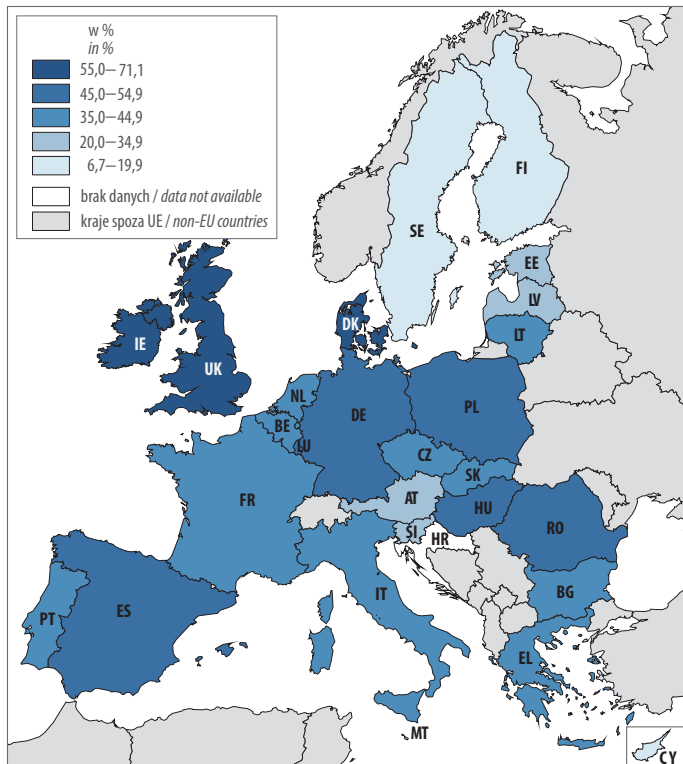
w %
*in %*
55,0—71,1
45,0—54,9
35,0—44,9
20,0—34,9
6,7—19,9
brak danych / *data not available*
kraje spoza UE / *non-EU countries*

FI
SE
EE
LV
LT
DK
IE
UK
NL
BE
LU
DE
PL
CZ
SK
FR
AT
HU
RO
SI
HR
IT
BG
PT
ES
EL
MT
CY